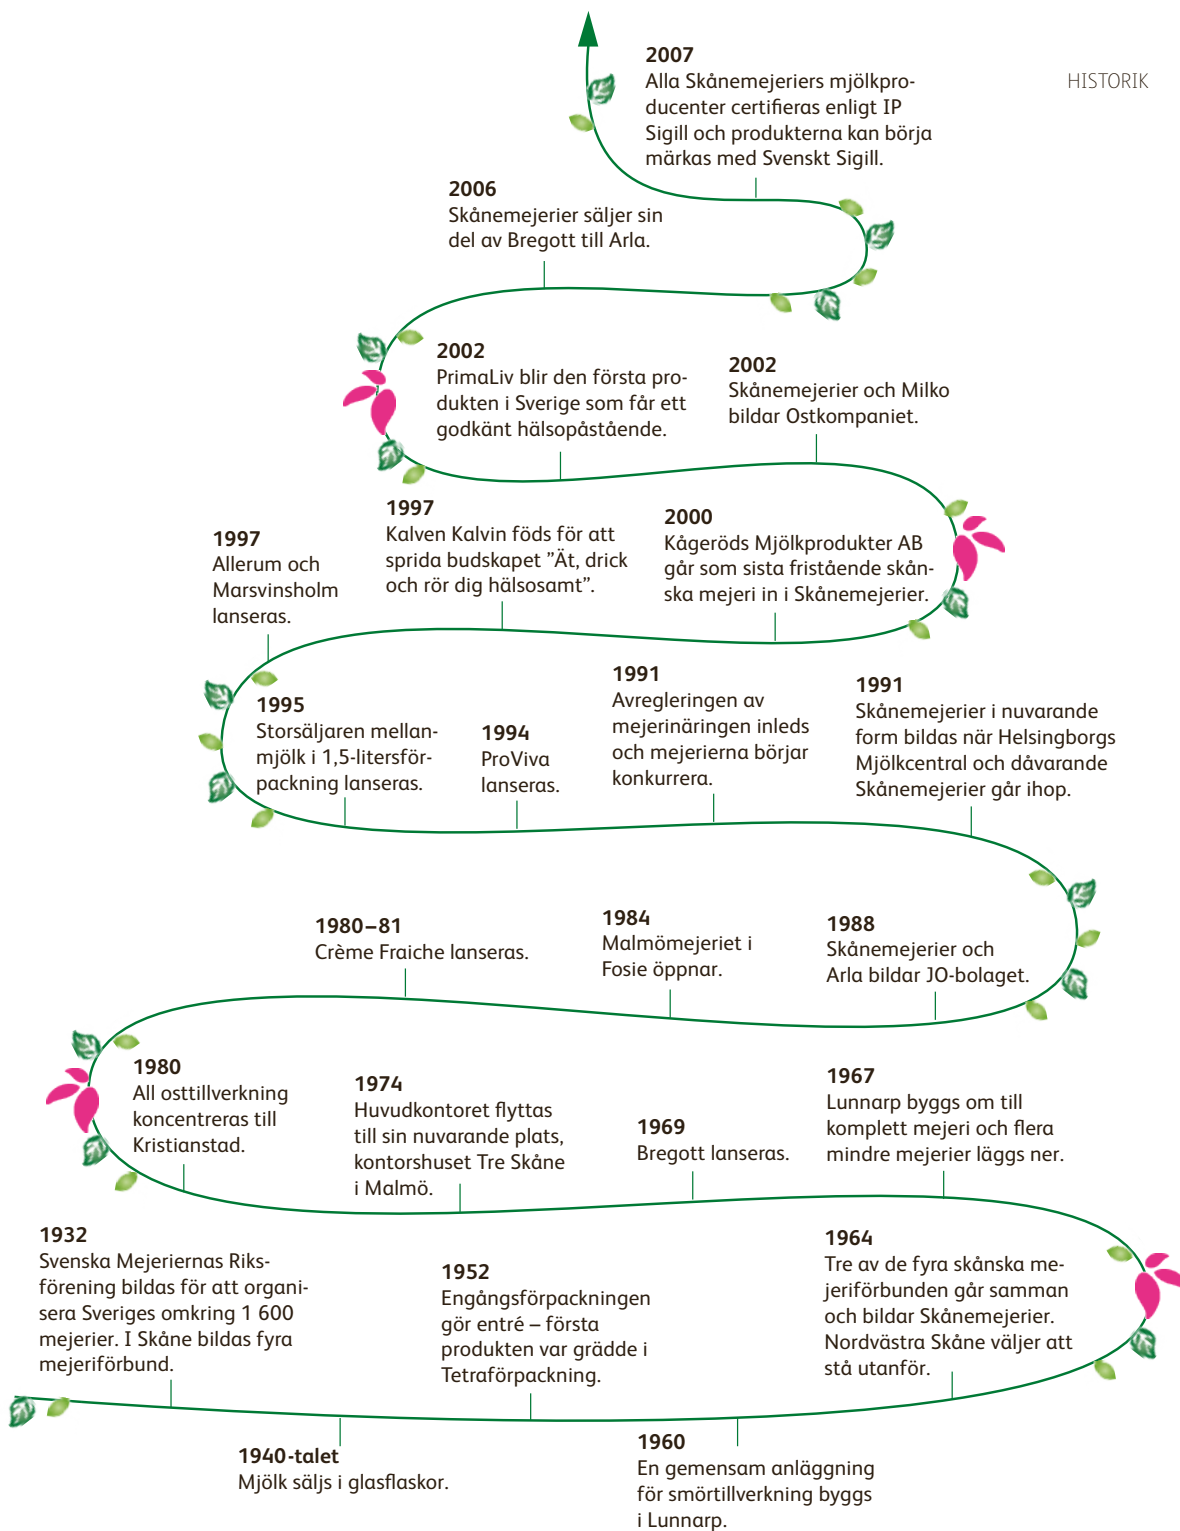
HISTORIK

2007
Alla Skånemejeriers mjölkproducenter certifieras enligt IP Sigill och produkterna kan börja märkas med Svenskt Sigill.

2006
Skånemejerier säljer sin del av Bregott till Arla.

2002
PrimaLiv blir den första produkten i Sverige som får ett godkänt hälsopåstående.

2002
Skånemejerier och Milko bildar Ostkompaniet.

1997
Allerum och Marsvinsholm lanseras.

1997
Kalven Kalvin föds för att sprida budskapet ”Ät, drick och rör dig hälsosamt”.

2000
Kågeröds Mjölkprodukter AB går som sista fristående skånska mejeri in i Skånemejerier.

1995
Storsäljaren mellanmjölk i 1,5-litersförpackning lanseras.

1994
ProViva lanseras.

1991
Avregleringen av mejerinäringen inleds och mejerierna börjar konkurrera.

1991
Skånemejerier i nuvarande form bildas när Helsingborgs Mjölkcentral och dåvarande Skånemejerier går ihop.

1980–81
Crème Fraiche lanseras.

1984
Malmömejeriet i Fosie öppnar.

1988
Skånemejerier och Arla bildar JO-bolaget.

1980
All osttillverkning koncentreras till Kristianstad.

1974
Huvudkontoret flyttas till sin nuvarande plats, kontorshuset Tre Skåne i Malmö.

1969
Bregott lanseras.

1967
Lunnarp byggs om till komplett mejeri och flera mindre mejerier läggs ner.

1932
Svenska Mejeriernas Riksförening bildas för att organisera Sveriges omkring 1 600 mejerier. I Skåne bildas fyra mejeriförbund.

1952
Engångsförpackningen gör entré – första produkten var grädde i Tetraförpackning.

1964
Tre av de fyra skånska mejeriförbunden går samman och bildar Skånemejerier. Nordvästra Skåne väljer att stå utanför.

1940-talet
Mjölk säljs i glasflaskor.

1960
En gemensam anläggning för smörtillverkning byggs i Lunnarp.